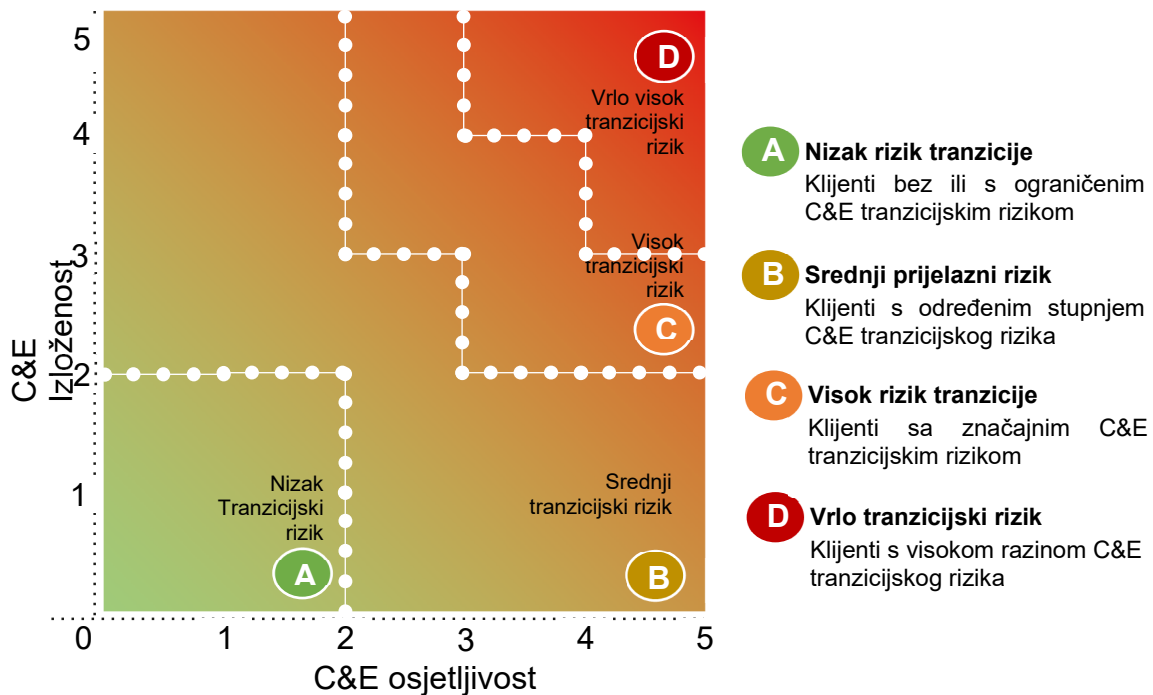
5
4
3
2
1
0
C&E
Izloženost

D
Vrlo visok tranzicijski rizik

Visok tranzicijski rizik
C

Nizak Tranzicijski rizik
A

Srednji tranzicijski rizik
B

1
2
3
4
5
C&E osjetljivost

A Nizak rizik tranzicije
Klijenti bez ili s ograničenim C&E tranzicijskim rizikom

B Srednji prijelazni rizik
Klijenti s određenim stupnjem C&E tranzicijskog rizika

C Visok rizik tranzicije
Klijenti sa značajnim C&E tranzicijskim rizikom

D Vrlo tranzicijski rizik
Klijenti s visokom razinom C&E tranzicijskog rizika